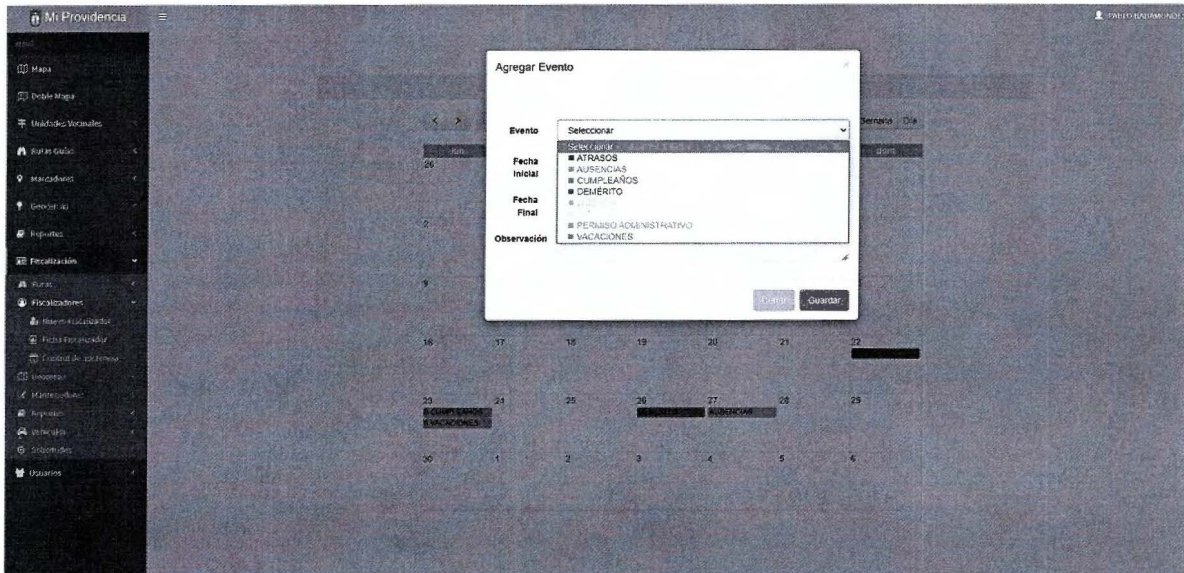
Mi Providencia

PABLO BARAMONDE

Mapa
Doble Mapa
Unidades Vecinales
Rutas Guías
Marcadores
Geocercas
Reportes
Fiscalización
Rutas
Fiscalizadores
Nuevo Fiscalizador
Ficha Fiscalizador
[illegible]
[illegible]
Mantenedores
Reportes
Vehículos
Soportes
Usuarios

Agregar Evento

Evento
Seleccionar
Seleccionar
■ ATRASOS
■ AUSENCIAS
■ CUMPLEAÑOS
■ DEMÉRITO
■ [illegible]
■ PERMISO ADMINISTRATIVO
■ VACACIONES

Fecha Inicial
Fecha Final
Observación

Cerrar
Guardar

Semana Día
dom.
26
2
9
16 17 18 19 20 21 22
23 24 25 26 27 28 29
CUMPLEAÑOS
VACACIONES
AUSENCIAS
30 1 2 3 4 5 6